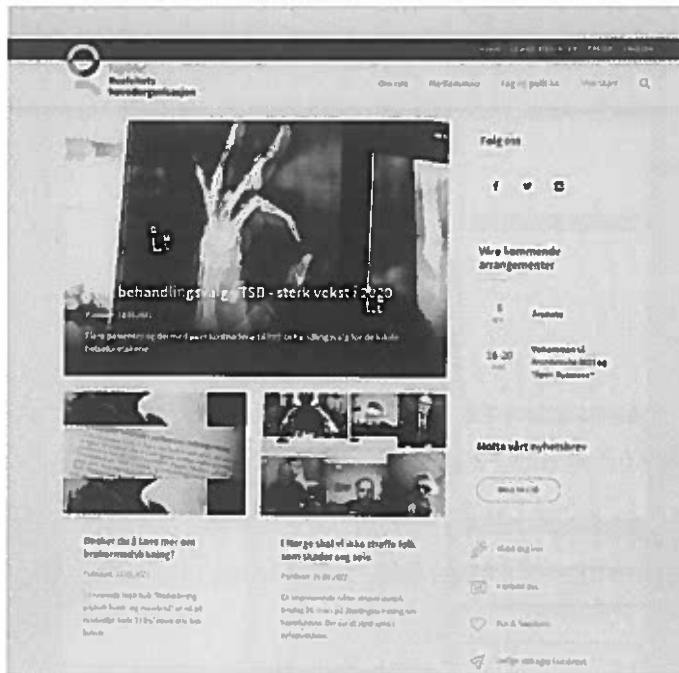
Rusfeltets hovedorganisasjon

Om oss Medlemmer Fag og politikk Verktøy

behandlingstilbud TSB - sterk vekst i 2020

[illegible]

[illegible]

Følg oss

Våre kommende arrangementer

5 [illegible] Årsmøte

16-20 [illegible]

Motta vårt nyhetsbrev

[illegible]

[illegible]

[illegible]

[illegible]